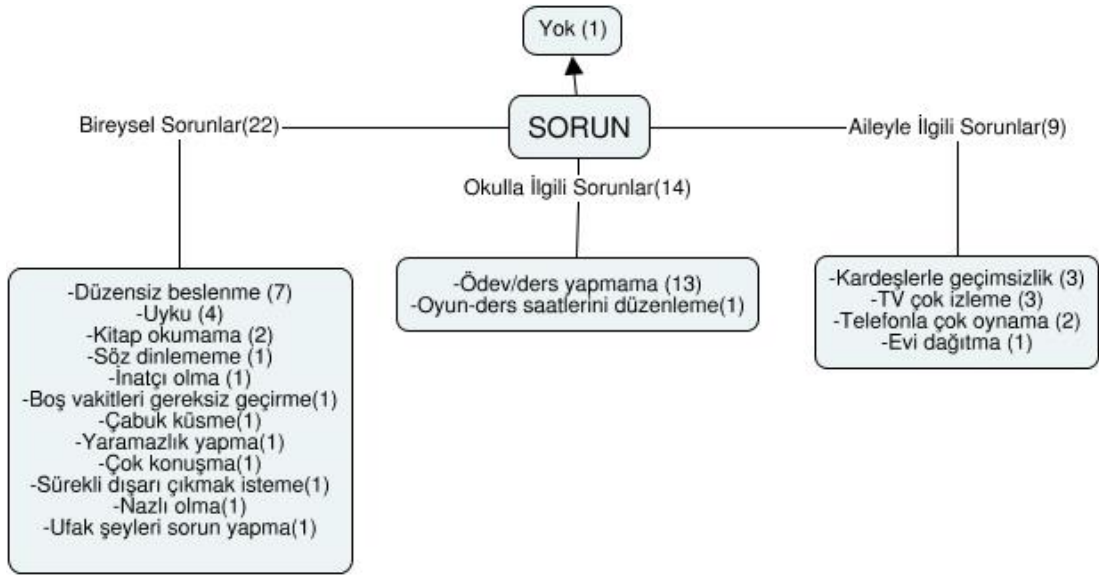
Yok (1)

SORUN

Bireysel Sorunlar(22)

Okulla İlgili Sorunlar(14)

Aileyle İlgili Sorunlar(9)

-Düzensiz beslenme (7)
-Uyku (4)
-Kitap okumama (2)
-Söz dinlememe (1)
-İnatçı olma (1)
-Boş vakitleri gereksiz geçirme(1)
-Çabuk küsme(1)
-Yaramazlık yapma(1)
-Çok konuşma(1)
-Sürekli dışarı çıkmak isteme(1)
-Nazlı olma(1)
-Ufak şeyleri sorun yapma(1)

-Ödev/ders yapmama (13)
-Oyun-ders saatlerini düzenleme(1)

-Kardeşlerle geçimsizlik (3)
-TV çok izleme (3)
-Telefonla çok oynama (2)
-Evi dağıtma (1)